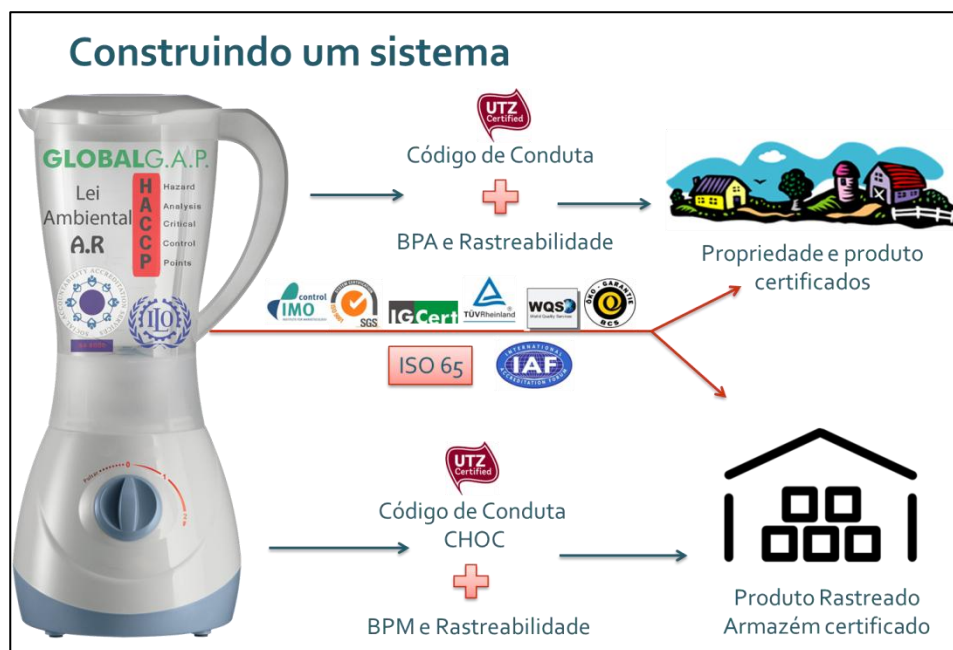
Construindo um sistema

GLOBALG.A.P.
Lei Ambiental
A.R
HACCP
Hazard Analysis Critical Control Points

ILO

UTZ Certified
Código de Conduta
BPA e Rastreabilidade

Propriedade e produto certificados

IMO control
SGS
IGCert
TÜVRheinland
WQS
BCS

ISO 65
IAF

UTZ Certified
Código de Conduta
CHOC
BPM e Rastreabilidade

Produto Rastreado
Armazém certificado